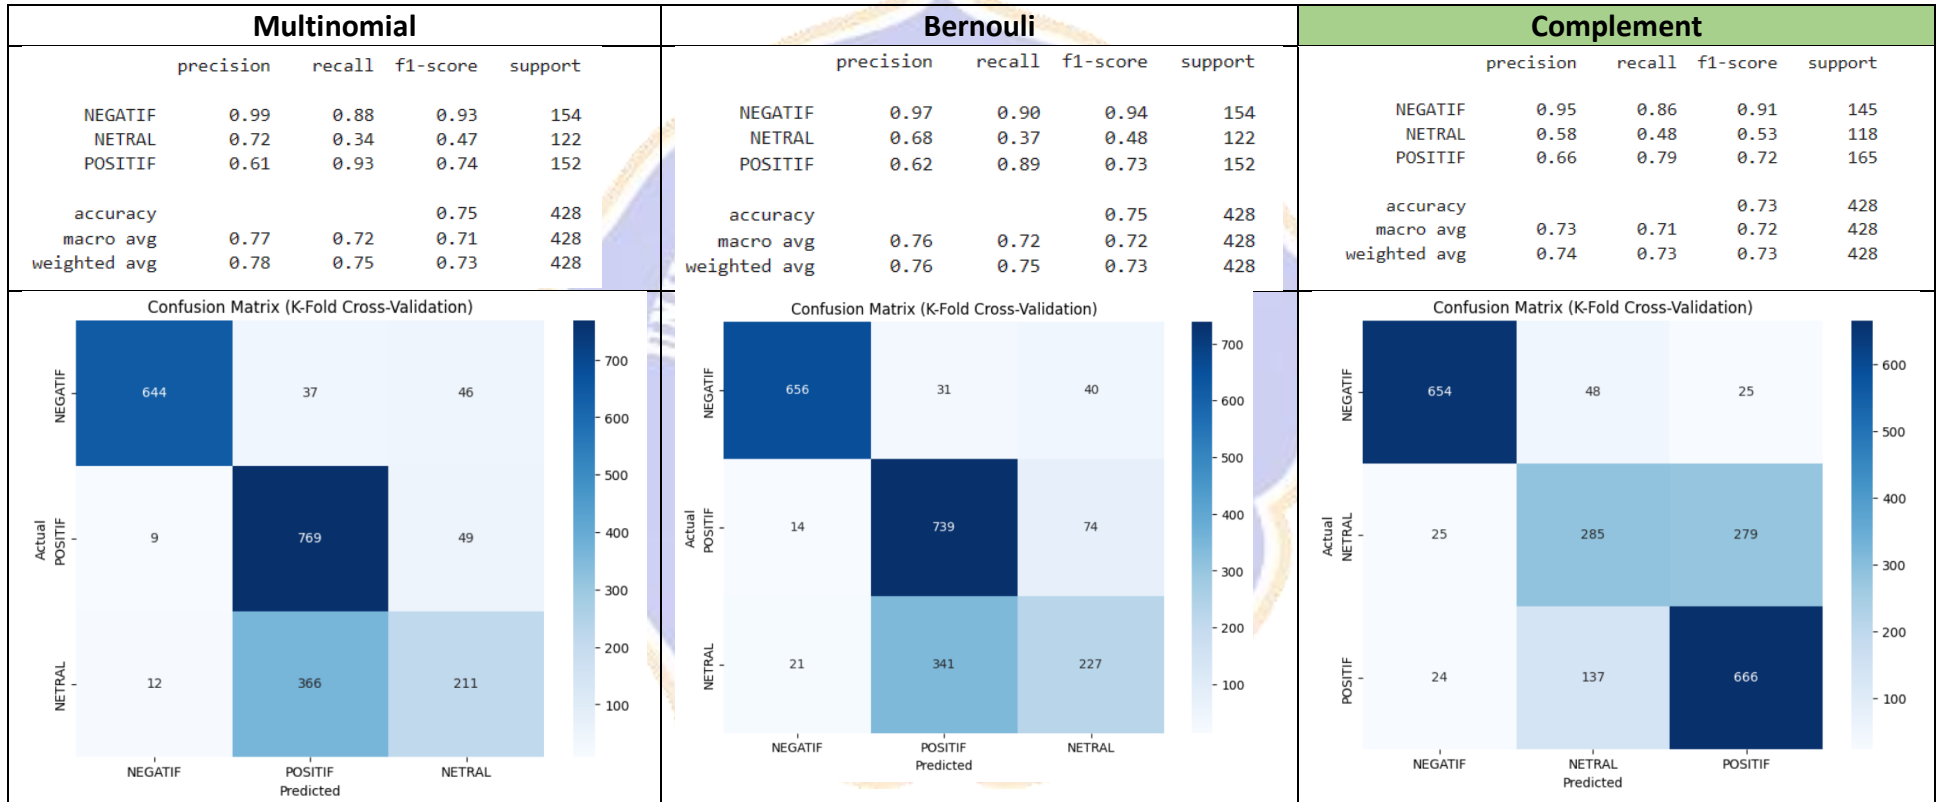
| Multinomial | Bernouli | Complement |
|---|---|---|

Multinomial

| | precision | recall | f1-score | support |
|---|---|---|---|---|
| NEGATIF | 0.99 | 0.88 | 0.93 | 154 |
| NETRAL | 0.72 | 0.34 | 0.47 | 122 |
| POSITIF | 0.61 | 0.93 | 0.74 | 152 |
| accuracy | | | 0.75 | 428 |
| macro avg | 0.77 | 0.72 | 0.71 | 428 |
| weighted avg | 0.78 | 0.75 | 0.73 | 428 |

Confusion Matrix (K-Fold Cross-Validation)

| Actual \ Predicted | NEGATIF | POSITIF | NETRAL |
|---|---|---|---|
| NEGATIF | 644 | 37 | 46 |
| POSITIF | 9 | 769 | 49 |
| NETRAL | 12 | 366 | 211 |

700, 600, 500, 400, 300, 200, 100

Actual
Predicted

Bernouli

| | precision | recall | f1-score | support |
|---|---|---|---|---|
| NEGATIF | 0.97 | 0.90 | 0.94 | 154 |
| NETRAL | 0.68 | 0.37 | 0.48 | 122 |
| POSITIF | 0.62 | 0.89 | 0.73 | 152 |
| accuracy | | | 0.75 | 428 |
| macro avg | 0.76 | 0.72 | 0.72 | 428 |
| weighted avg | 0.76 | 0.75 | 0.73 | 428 |

Confusion Matrix (K-Fold Cross-Validation)

| Actual \ Predicted | NEGATIF | POSITIF | NETRAL |
|---|---|---|---|
| NEGATIF | 656 | 31 | 40 |
| POSITIF | 14 | 739 | 74 |
| NETRAL | 21 | 341 | 227 |

700, 600, 500, 400, 300, 200, 100

Actual
Predicted

Complement

| | precision | recall | f1-score | support |
|---|---|---|---|---|
| NEGATIF | 0.95 | 0.86 | 0.91 | 145 |
| NETRAL | 0.58 | 0.48 | 0.53 | 118 |
| POSITIF | 0.66 | 0.79 | 0.72 | 165 |
| accuracy | | | 0.73 | 428 |
| macro avg | 0.73 | 0.71 | 0.72 | 428 |
| weighted avg | 0.74 | 0.73 | 0.73 | 428 |

Confusion Matrix (K-Fold Cross-Validation)

| Actual \ Predicted | NEGATIF | NETRAL | POSITIF |
|---|---|---|---|
| NEGATIF | 654 | 48 | 25 |
| NETRAL | 25 | 285 | 279 |
| POSITIF | 24 | 137 | 666 |

600, 500, 400, 300, 200, 100

Actual
Predicted